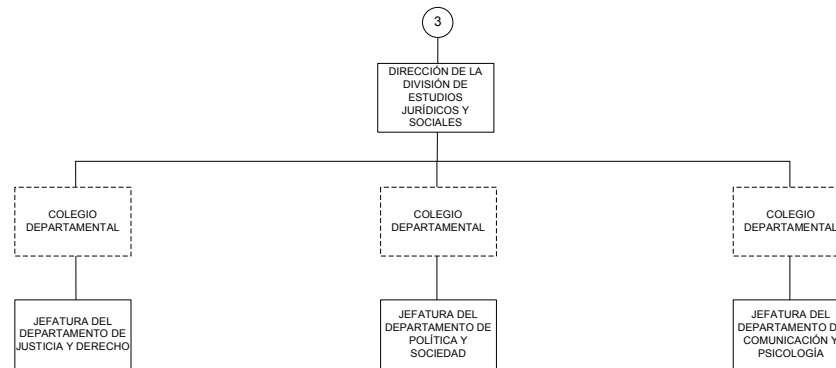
3

DIRECCIÓN DE LA DIVISIÓN DE ESTUDIOS JURÍDICOS Y SOCIALES

COLEGIO DEPARTAMENTAL

COLEGIO DEPARTAMENTAL

COLEGIO DEPARTAMENTAL

JEFATURA DEL DEPARTAMENTO DE JUSTICIA Y DERECHO

JEFATURA DEL DEPARTAMENTO DE POLÍTICA Y SOCIEDAD

JEFATURA DEL DEPARTAMENTO D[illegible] COMUNICACIÓN Y PSICOLOGÍA